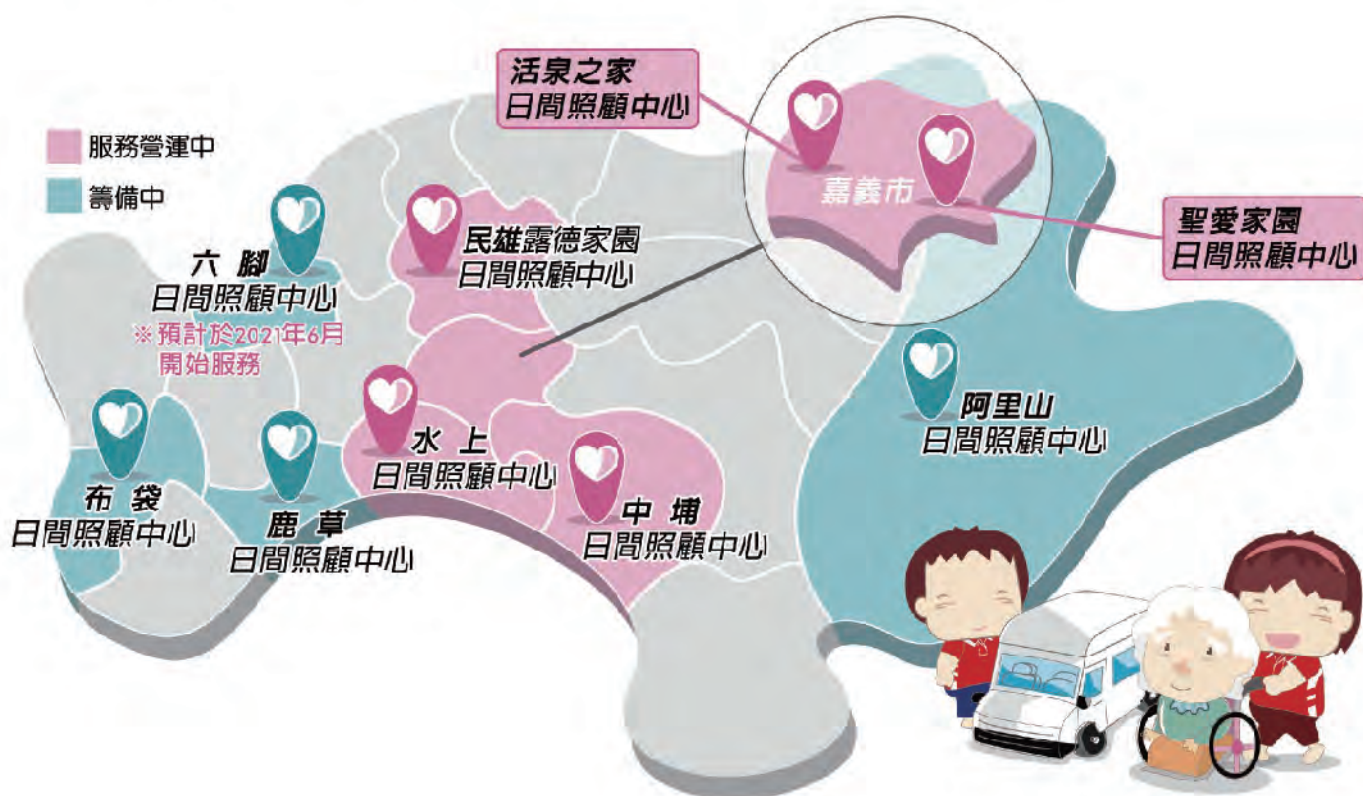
服務營運中
籌備中

活泉之家
日間照顧中心

嘉義市

聖愛家園
日間照顧中心

六腳
日間照顧中心
※預計於2021年6月開始服務

民雄露德家園
日間照顧中心

阿里山
日間照顧中心

水上
日間照顧中心

布袋
日間照顧中心

鹿草
日間照顧中心

中埔
日間照顧中心